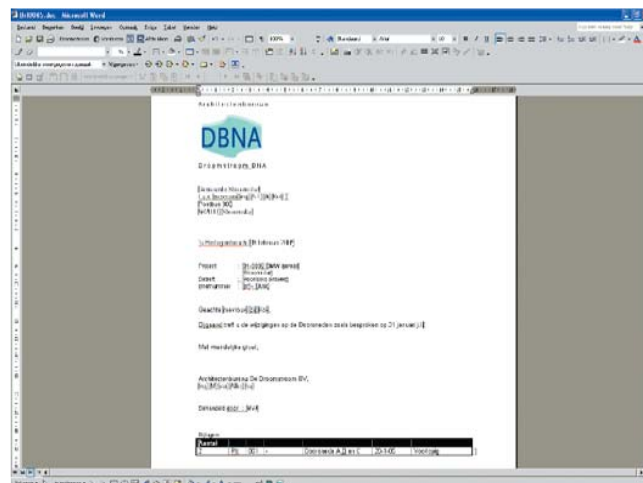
Architectenbureau

DBNA

Droomstraat DNA

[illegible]
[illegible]
Postbus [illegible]
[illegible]

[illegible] februari 2007

Project
Betreft

Geachte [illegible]

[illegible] treft u de wijzigingen op de Droomacties zoals besproken op 21 januari jl.

Met vriendelijke groet,

Architectenbureau De Droomstraat BV,
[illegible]

Bijlagen

| Aantal | | | | | |
|---|---|---|---|---|---|
| 2 | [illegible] | 001 | - | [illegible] | Voorlopig |